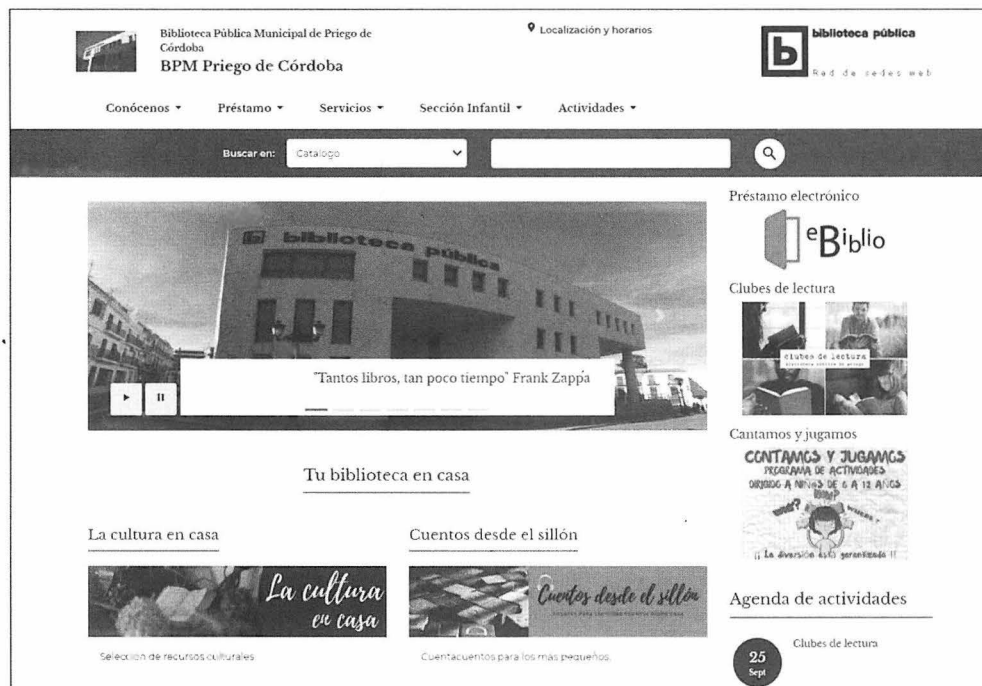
Biblioteca Pública Municipal de Priego de Córdoba
BPM Priego de Córdoba

Localización y horarios

biblioteca pública
Red de sedes web

Conócenos ▾ Préstamo ▾ Servicios ▾ Sección Infantil ▾ Actividades ▾

Buscar en: Catalogo

biblioteca pública

"Tantos libros, tan poco tiempo" Frank Zappa

Tu biblioteca en casa

La cultura en casa

La cultura en casa

Selección de recursos culturales.

Cuentos desde el sillón

Cuentos desde el sillón

Cuentacuentos para los más pequeños.

Préstamo electrónico

eBiblio

Clubes de lectura

clubes de lectura

Cantamos y jugamos

CONTAMOS Y JUGAMOS
PROGRAMA DE ACTIVIDADES
DIRIGIDO A NIÑOS DE 6 A 12 AÑOS

¡¡ La diversión está garantizada !!

Agenda de actividades

25
Sept

Clubes de lectura